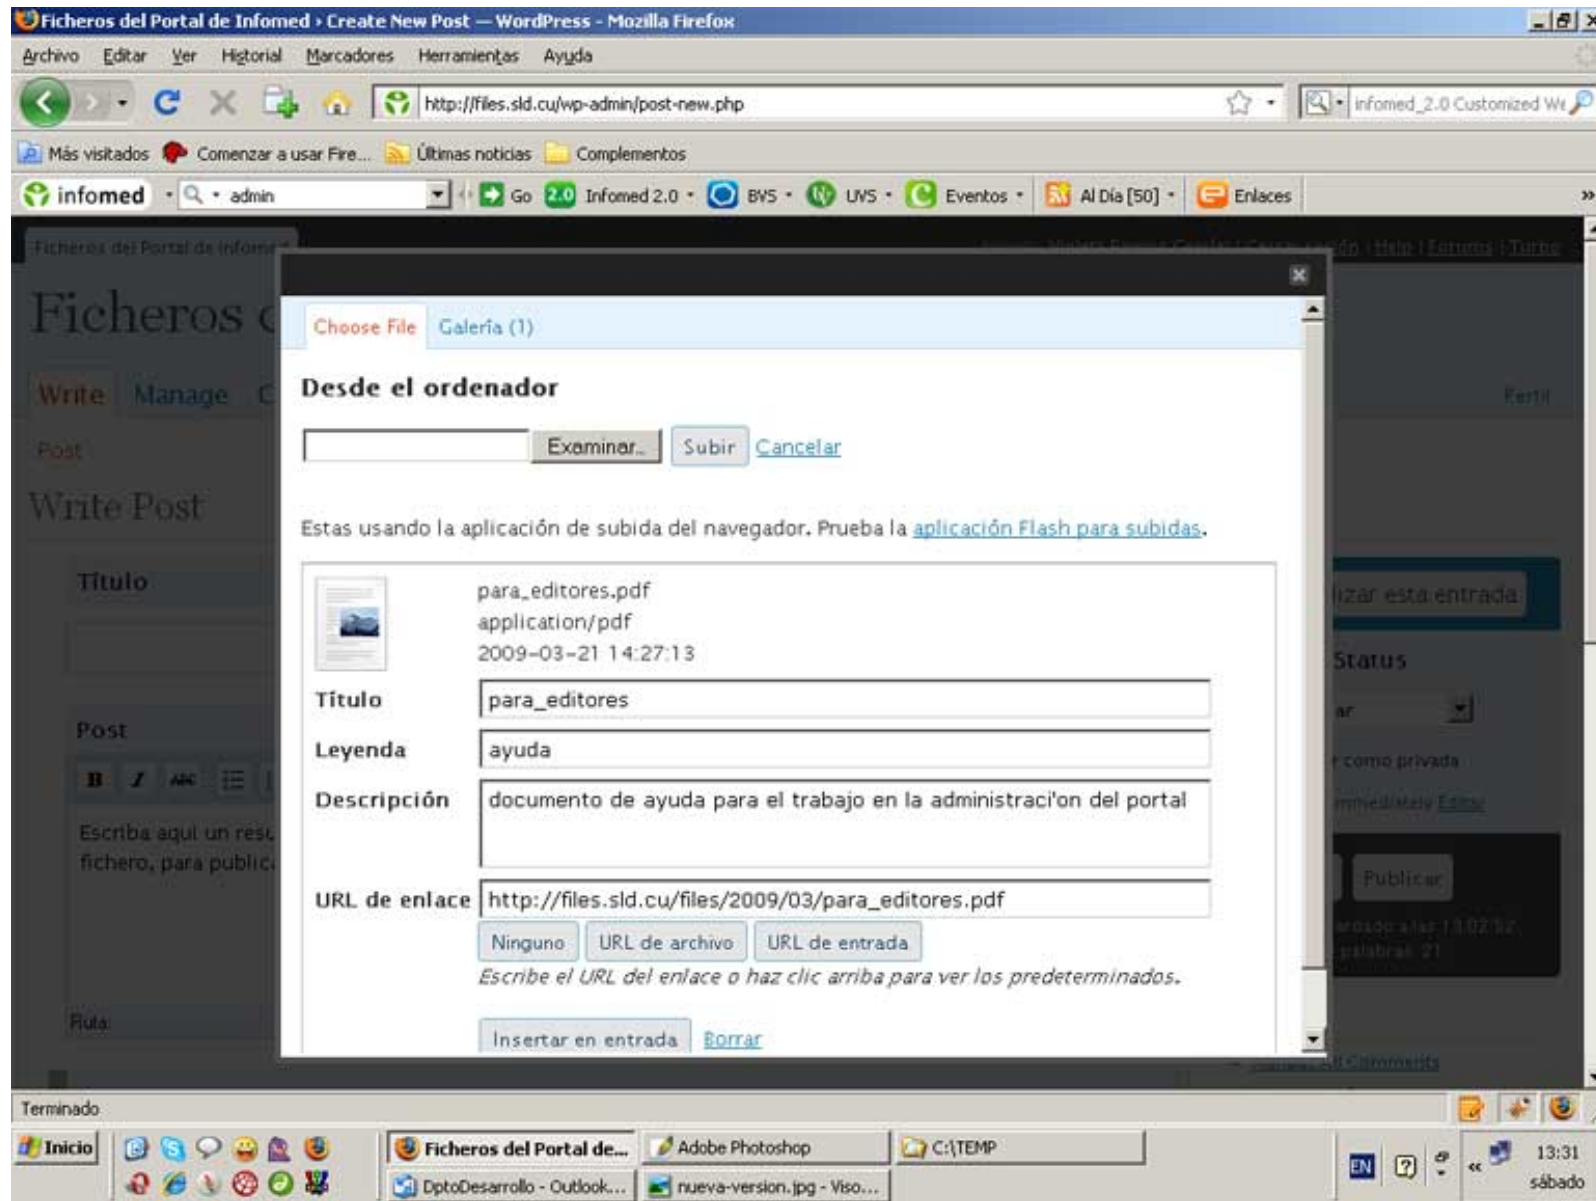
Ficheros del Portal de Infomed › Create New Post — WordPress - Mozilla Firefox

Archivo Editar Ver Historial Marcadores Herramientas Ayuda

http://files.sld.cu/wp-admin/post-new.php

infomed_2.0 Customized We

Más visitados Comenzar a usar Fire... Últimas noticias Complementos

infomed admin Go Infomed 2.0 BVS UVS Eventos Al Día [50] Enlaces

Ficheros del Portal de Infomed

Ficheros d

Write Manage

Post

Write Post

Título

Post

Escriba aqui un resu fichero, para publica

Ruta

Choose File Galería (1)

Desde el ordenador

Examinar... Subir Cancelar

Estas usando la aplicación de subida del navegador. Prueba la aplicación Flash para subidas.

para_editores.pdf
application/pdf
2009-03-21 14:27:13

Título para_editores

Leyenda ayuda

Descripción documento de ayuda para el trabajo en la administraci'on del portal

URL de enlace http://files.sld.cu/files/2009/03/para_editores.pdf

Ninguno URL de archivo URL de entrada

Escribe el URL del enlace o haz clic arriba para ver los predeterminados.

Insertar en entrada Borrar

Perfil

lizar esta entrada

Status

como privada

Publicar

All Comments

Terminado

Inicio Ficheros del Portal de... Adobe Photoshop C:\TEMP DptoDesarrollo - Outlook... nueva-version.jpg - Viso...

EN 13:31 sábado